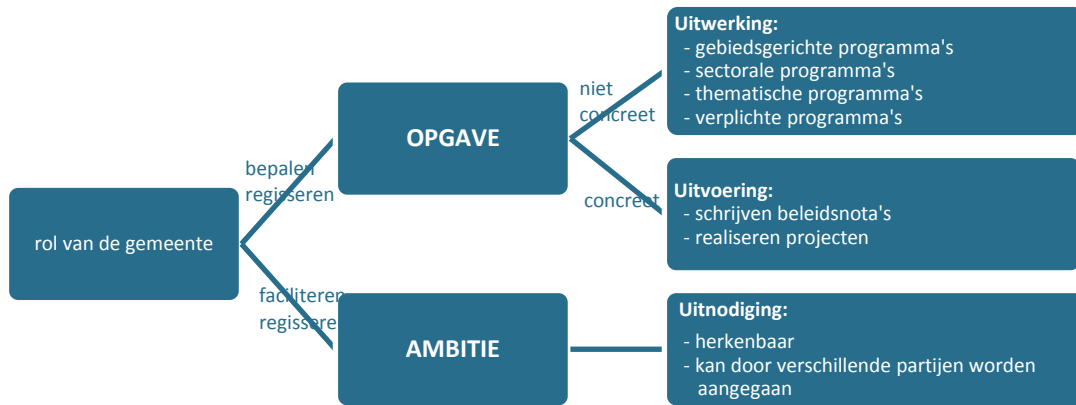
rol van de gemeente

bepalen
regisseren

OPGAVE

niet
concreet

Uitwerking:
- gebiedsgerichte programma's
- sectorale programma's
- thematische programma's
- verplichte programma's

concreet

Uitvoering:
- schrijven beleidsnota's
- realiseren projecten

faciliteren
regisseren

AMBITIE

Uitnodiging:
- herkenbaar
- kan door verschillende partijen worden aangegaan